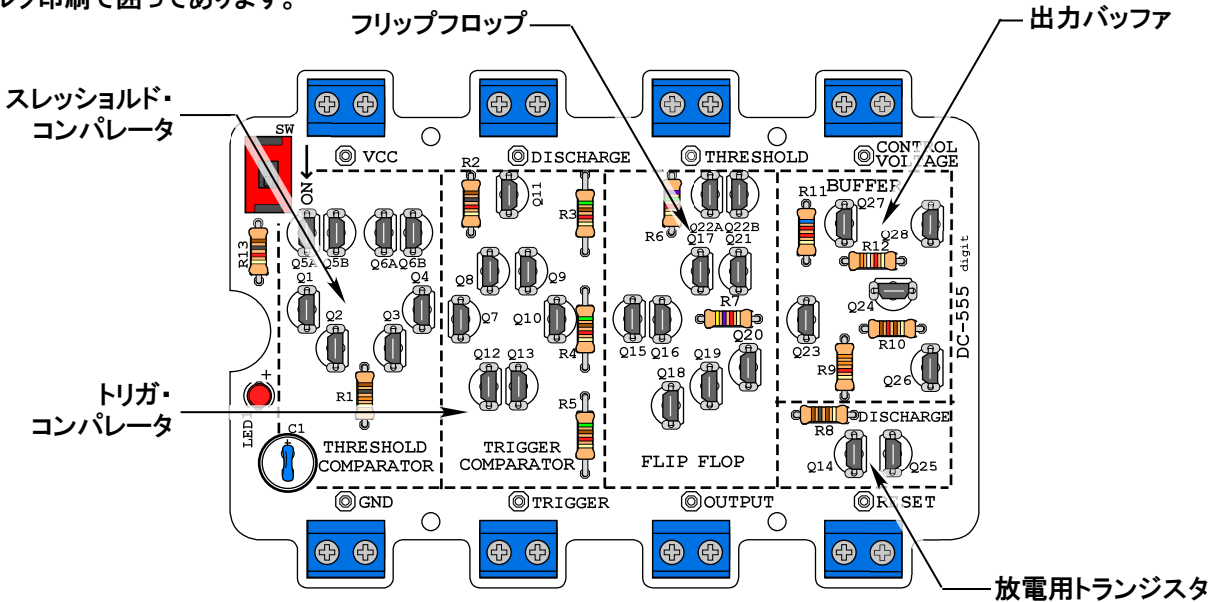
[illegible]ク印刷で囲ってあります。

フリップフロップ

出力バッファ

スレッショルド・コンパレータ

トリガ・コンパレータ

放電用トランジスタ

SW
ON
VCC
DISCHARGE
THRESHOLD
CONTROL VOLTAGE
R13
LED1
C1
R2
Q11
R3
R6
Q22A
Q22B
Q17
Q21
R11
BUFFER
Q27
Q28
R12
digit
Q5A
Q5B
Q6A
Q6B
Q1
Q4
Q8
Q9
Q24
DC-555
Q2
Q3
Q7
Q10
R7
Q15
Q16
Q20
Q23
R10
R1
Q12
Q13
R4
Q19
R9
Q18
Q26
R5
R8
DISCHARGE
THRESHOLD COMPARATOR
TRIGGER COMPARATOR
FLIP FLOP
Q14
Q25
GND
TRIGGER
OUTPUT
RESET